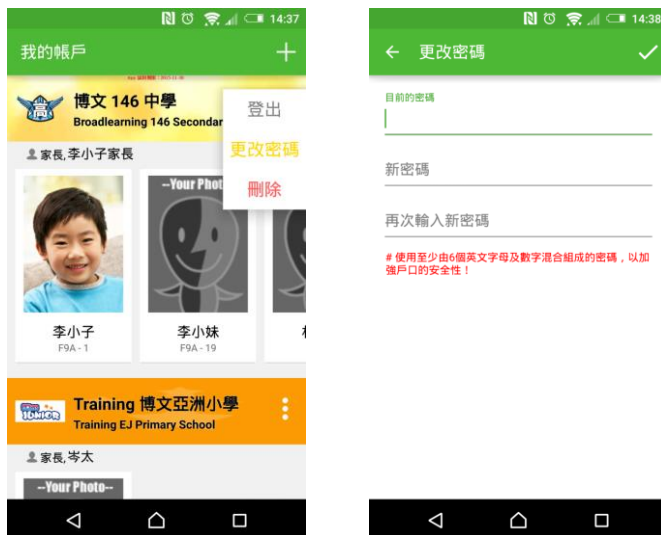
14:37

我的帳戶

博文 146 中學
Broadlearning 146 Secondar

登出
更改密碼
刪除

家長,李小子家長

--Your Phot

李小子
F9A - 1

李小妹
F9A - 19

Training 博文亞洲小學
Training EJ Primary School

家長,岑太

--Your Photo--

14:38

更改密碼

目前的密碼

新密碼

再次輸入新密碼

# 使用至少由6個英文字母及數字混合組成的密碼，以加強戶口的安全性！